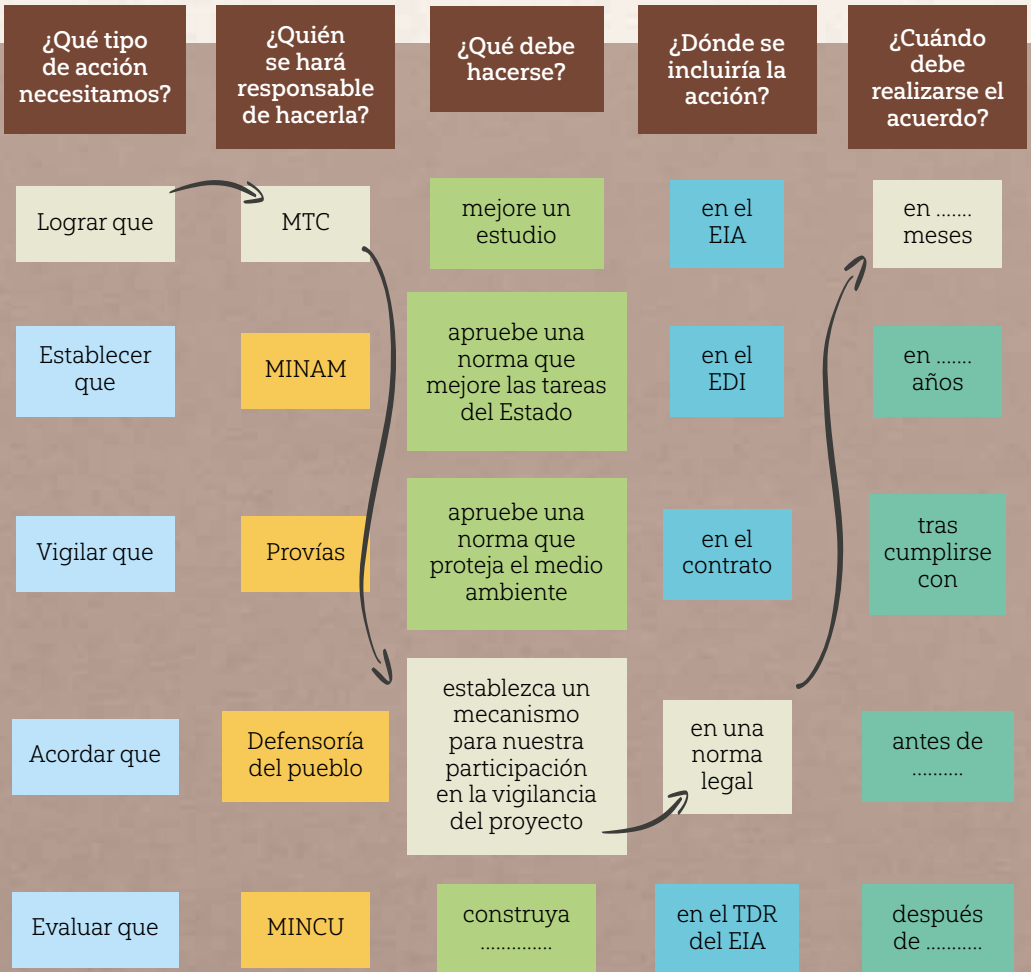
¿Qué tipo de acción necesitamos?

¿Quién se hará responsable de hacerla?

¿Qué debe hacerse?

¿Dónde se incluiría la acción?

¿Cuándo debe realizarse el acuerdo?

Lograr que

MTC

mejore un estudio

en el EIA

en ....... meses

Establecer que

MINAM

apruebe una norma que mejore las tareas del Estado

en el EDI

en ....... años

Vigilar que

Provías

apruebe una norma que proteja el medio ambiente

en el contrato

tras cumplirse con

Acordar que

Defensoría del pueblo

establezca un mecanismo para nuestra participación en la vigilancia del proyecto

en una norma legal

antes de .........

Evaluar que

MINCU

construya .............

en el TDR del EIA

después de ..........